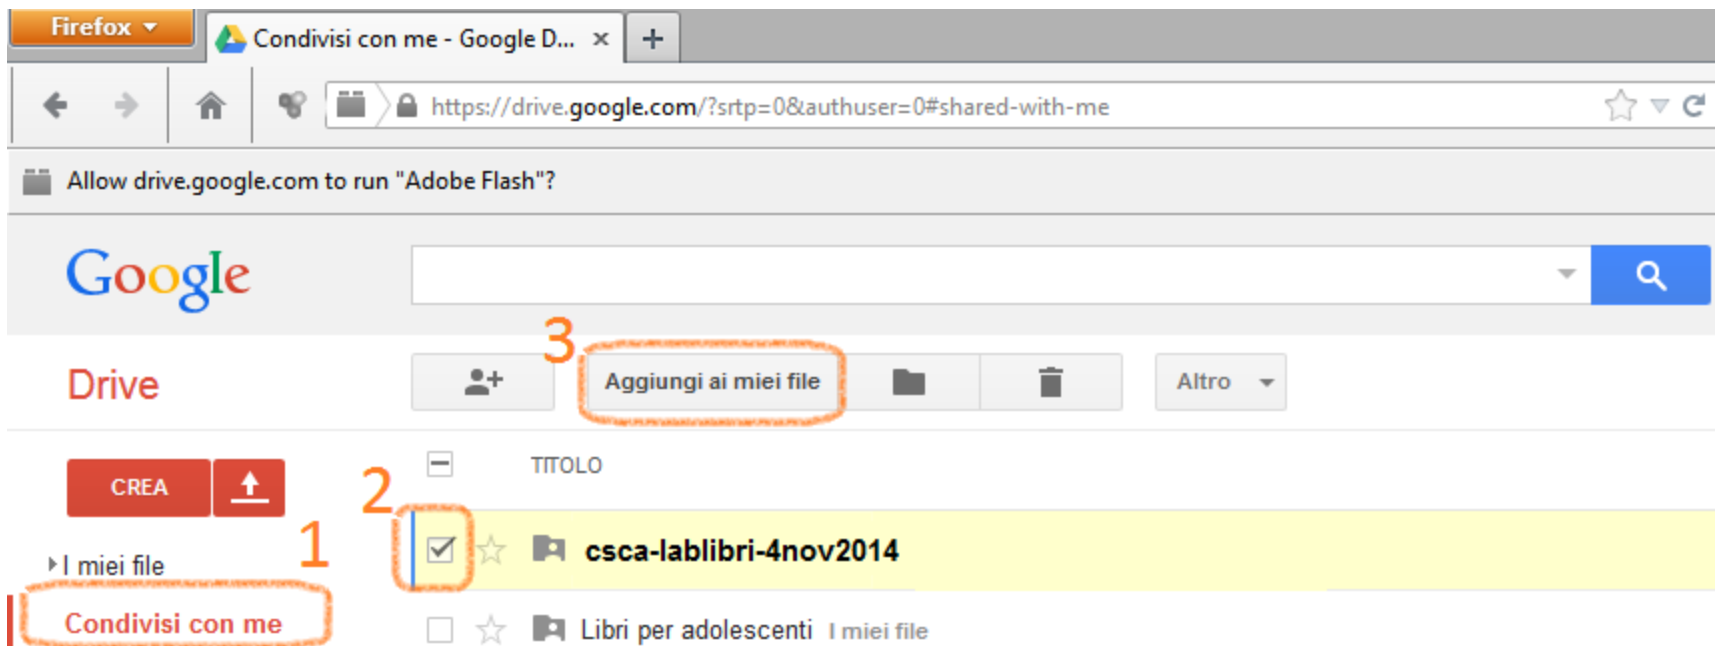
Firefox
Condivisi con me - Google D... ×
+
https://drive.google.com/?srtp=0&authuser=0#shared-with-me
Allow drive.google.com to run "Adobe Flash"?
Google
Drive
3
Aggiungi ai miei file
Altro
CREA
2
TITOLO
1
csca-lablibri-4nov2014
I miei file
Condivisi con me
Libri per adolescenti I miei file